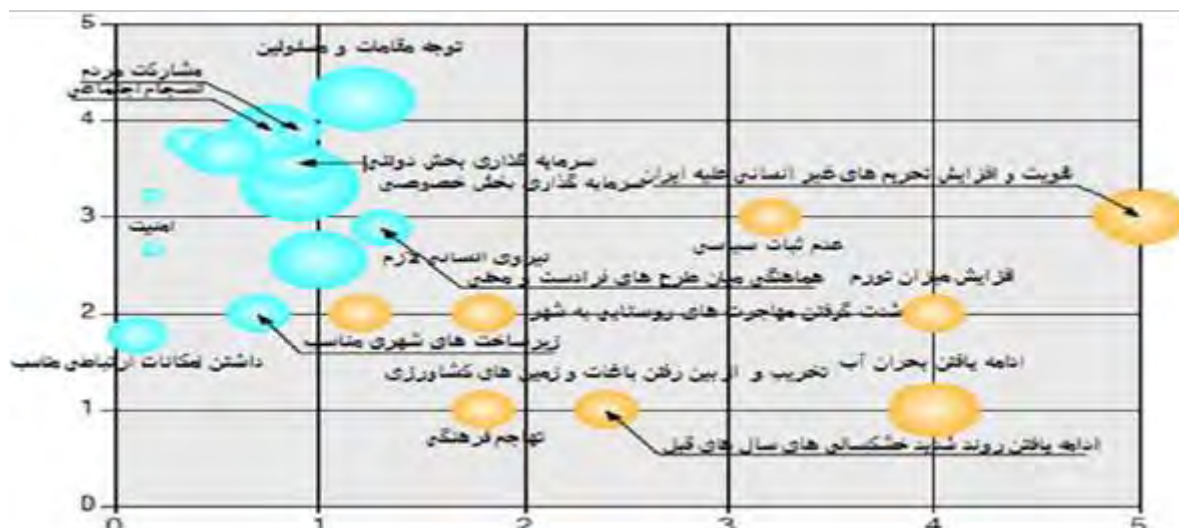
5
4
3
2
1
0
0
1
2
3
4
5

توجه مقامات و مسئولین
مشارکت مردم
انسجام اجتماعی
سرمایه گذاری بخش دولتی
سرمایه گذاری بخش خصوصی
تقویت و افزایش تحریم های غیر انسانی علیه ایران
امنیت
عدم ثبات سیاسی
نیروی انسانی لازم
هماهنگی میان طرح های فرادست و محلی
افزایش میزان تورم
شدت گرفتن مهاجرت های روستایی به شهر
زیرساخت های شهری مناسب
داشتن امکانات ارتباطی مناسب
ادامه یافتن بحران آب
تخریب و از بین رفتن باغات و زمین های کشاورزی
تهاجم فرهنگی
ادامه یافتن روند شدید خشکسالی های سال های قبل